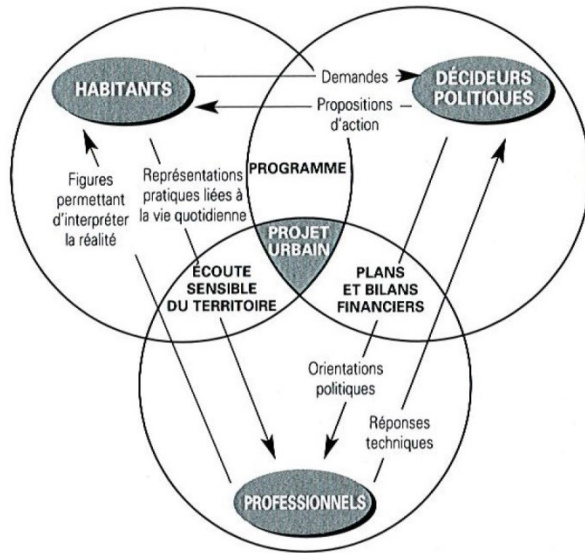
HABITANTS

Demandes

DÉCIDEURS POLITIQUES

Propositions d'action

Figures permettant d'interpréter la réalité

Représentations pratiques liées à la vie quotidienne

PROGRAMME

PROJET URBAIN

ÉCOUTE SENSIBLE DU TERRITOIRE

PLANS ET BILANS FINANCIERS

Orientations politiques

Réponses techniques

PROFESSIONNELS